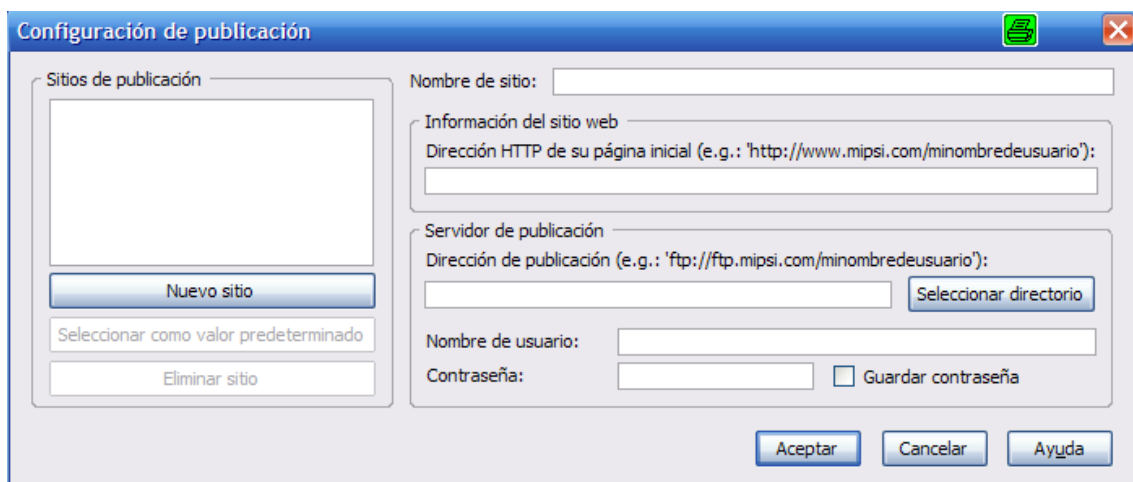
Configuración de publicación

Sitios de publicación

Nuevo sitio

Seleccionar como valor predeterminado

Eliminar sitio

Nombre de sitio:

Información del sitio web

Dirección HTTP de su página inicial (e.g.: 'http://www.mipsi.com/minombredeusuario'):

Servidor de publicación

Dirección de publicación (e.g.: 'ftp://ftp.mipsi.com/minombredeusuario'):

Seleccionar directorio

Nombre de usuario:

Contraseña:

Guardar contraseña

Aceptar

Cancelar

Ayuda